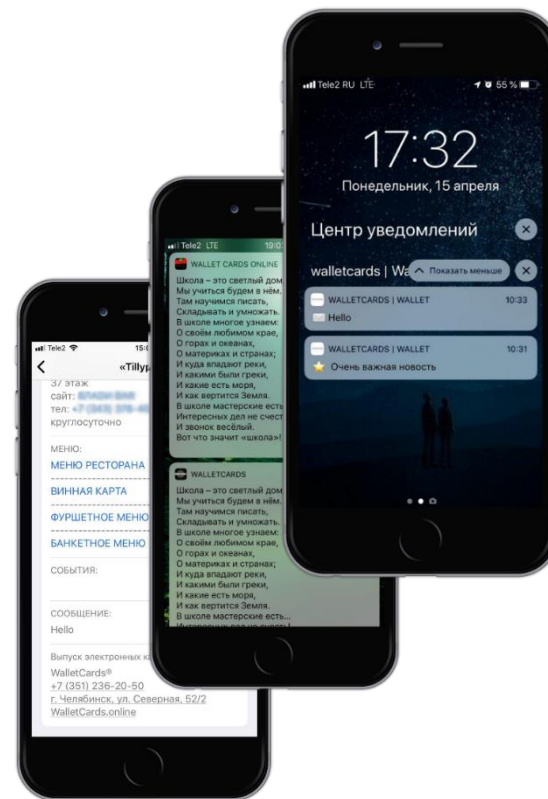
Tele2 RU LTE
55 %
17:32
Понедельник, 15 апреля
Центр уведомлений
walletcards | Wa
Показать меньше
WALLETCARDS | WALLET
10:33
Hello
WALLETCARDS | WALLET
10:31
Очень важная новость

Tele2 LTE
19:0
WALLET CARDS ONLINE
Школа – это светлый дом
Мы учиться будем в нём.
Там научимся писать,
Складывать и умножать.
В школе многое узнаем:
О своём любимом крае,
О горах и океанах,
О материках и странах;
И куда впадают реки,
И какими были греки,
И какие есть моря,
И как вертится Земля.
В школе мастерские есть
Интересных дел не счест
И звонок весёлый.
Вот что значит «школа»!
WALLETCARDS
Школа – это светлый дом
Мы учиться будем в нём.
Там научимся писать,
Складывать и умножать.
В школе многое узнаем:
О своём любимом крае,
О горах и океанах,
О материках и странах;
И куда впадают реки,
И какими были греки,
И какие есть моря,
И как вертится Земля.
В школе мастерские есть...
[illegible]

Tele2
15:
«Tillyp
37 этаж
сайт: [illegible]
тел: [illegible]
круглосуточно
МЕНЮ:
МЕНЮ РЕСТОРАНА
ВИННАЯ КАРТА
ФУРШЕТНОЕ МЕНЮ
БАНКЕТНОЕ МЕНЮ
СОБЫТИЯ:
СООБЩЕНИЕ:
Hello
Выпуск электронных к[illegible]
WalletCards®
+7 (351) 236-20-50
г. Челябинск, ул. Северная, 52/2
WalletCards.online